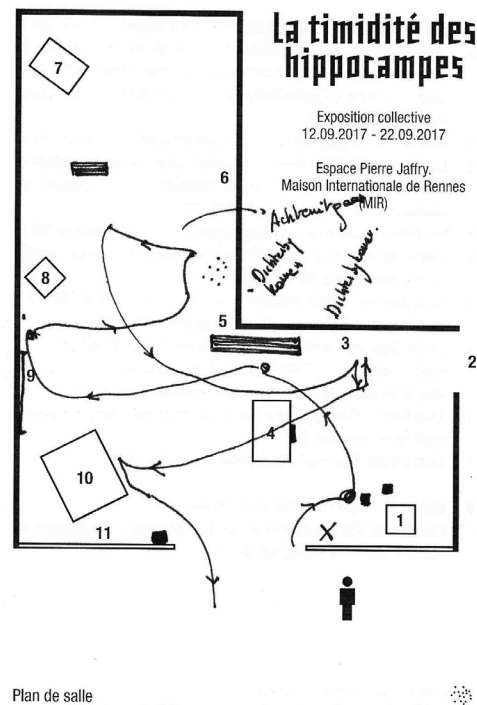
La timidité des hippocampes

Exposition collective
12.09.2017 - 22.09.2017

Espace Pierre Jaffry.
Maison Internationale de Rennes
(MIR)

7

6

8

5

3

2

9

4

10

1

11

Achterwitgaan

Dichtersby komen

Dichtersby komen

Plan de salle